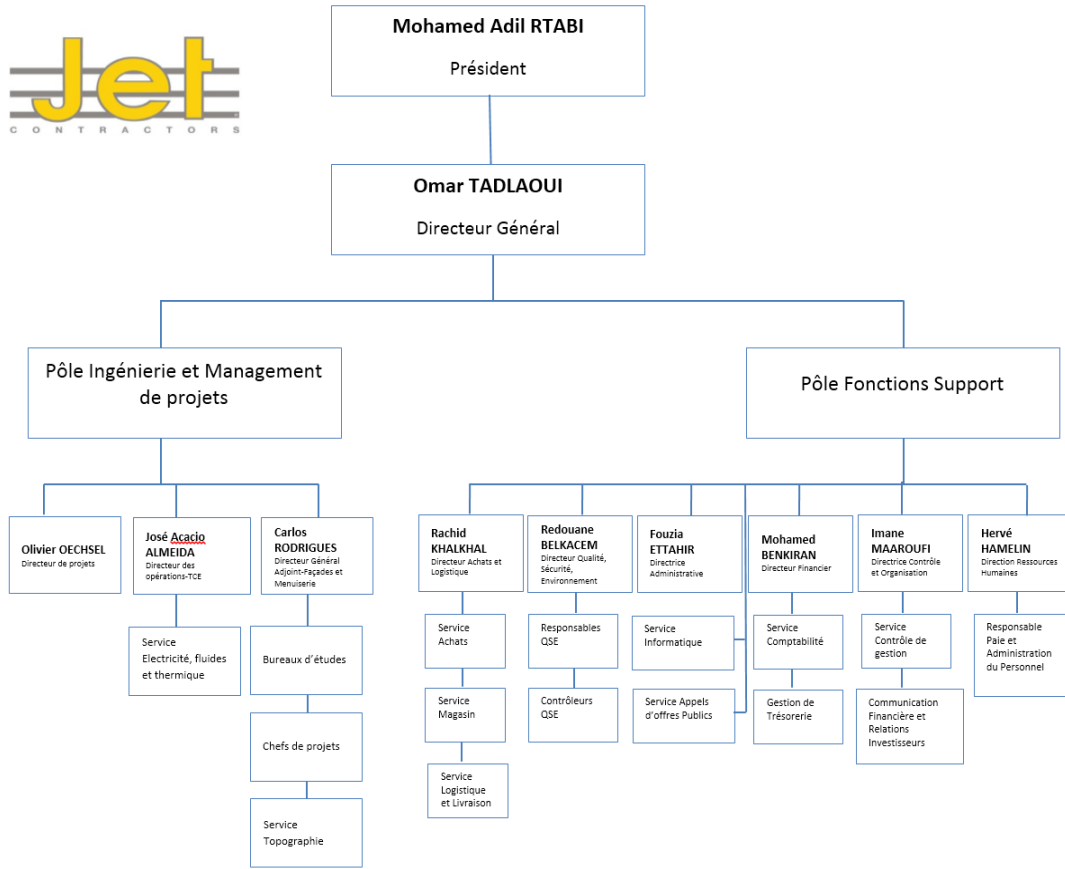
Jet
CONTRACTORS

Mohamed Adil RTABI
Président

Omar TADLAOUI
Directeur Général

Pôle Ingénierie et Management de projets

Pôle Fonctions Support

Olivier OECHSEL
Directeur de projets

José Acacio ALMEIDA
Directeur des opérations-TCE

Service Electricité, fluides et thermique

Carlos RODRIGUES
Directeur Général Adjoint-Façades et Menuiserie

Bureaux d'études

Chefs de projets

Service Topographie

Rachid KHALKHAL
Directeur Achats et Logistique

Service Achats

Service Magasin

Service Logistique et Livraison

Redouane BELKACEM
Directeur Qualité, Sécurité, Environnement

Responsables QSE

Contrôleurs QSE

Fouzia ETTAHIR
Directrice Administrative

Service Informatique

Service Appels d'offres Publics

Mohamed BENKIRAN
Directeur Financier

Service Comptabilité

Gestion de Trésorerie

Imane MAAROUFI
Directrice Contrôle et Organisation

Service Contrôle de gestion

Communication Financière et Relations Investisseurs

Hervé HAMELIN
Direction Ressources Humaines

Responsable Paie et Administration du Personnel